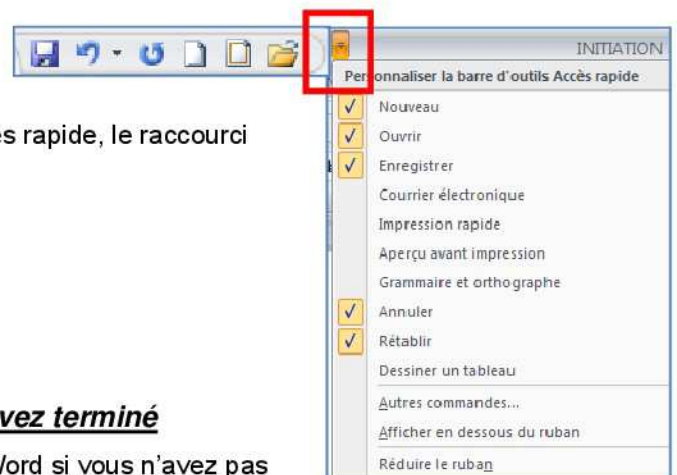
INITIATION

Personnaliser la barre d'outils Accès rapide

✓ Nouveau
✓ Ouvrir
✓ Enregistrer
Courrier électronique
Impression rapide
Aperçu avant impression
Grammaire et orthographe
✓ Annuler
✓ Rétablir
Dessiner un tableau
Autres commandes...
Afficher en dessous du ruban
Réduire le ruban

es rapide, le raccourci

vez terminé

Vord si vous n'avez pas